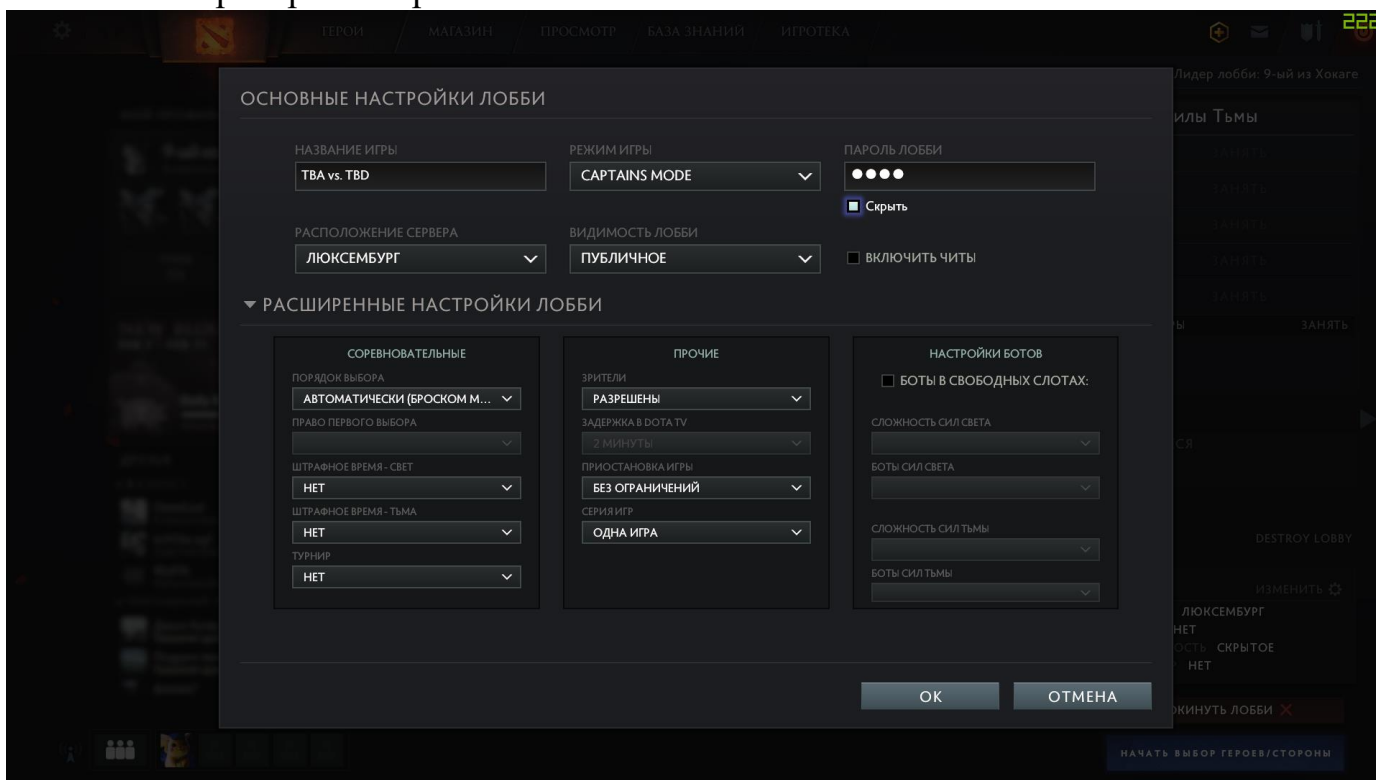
ГЕРОИ МАГАЗИН ПРОСМОТР БАЗА ЗНАНИЙ ИГРОТЕКА

Лидер лобби: 9-ый из Хокаге

илы Тьмы

ЗАНЯТЬ

ЗАНЯТЬ

ЗАНЯТЬ

ЗАНЯТЬ

ЗАНЯТЬ

ЗАНЯТЬ

DESTROY LOBBY

ИЗМЕНИТЬ

ЛЮКСЕМБУРГ

НЕТ

СКРЫТОЕ

НЕТ

КИНУТЬ ЛОББИ

НАЧАТЬ ВЫБОР ГЕРОЕВ/СТОРОНЫ

ОСНОВНЫЕ НАСТРОЙКИ ЛОББИ

НАЗВАНИЕ ИГРЫ
TBA vs. TBD

РЕЖИМ ИГРЫ
CAPTAINS MODE

ПАРОЛЬ ЛОББИ
●●●●

Скрыть

РАСПОЛОЖЕНИЕ СЕРВЕРА
ЛЮКСЕМБУРГ

ВИДИМОСТЬ ЛОББИ
ПУБЛИЧНОЕ

ВКЛЮЧИТЬ ЧИТЫ

▾ РАСШИРЕННЫЕ НАСТРОЙКИ ЛОББИ

СОРЕВНОВАТЕЛЬНЫЕ

ПОРЯДОК ВЫБОРА
АВТОМАТИЧЕСКИ (БРОСКОМ М...

ПРАВО ПЕРВОГО ВЫБОРА

ШТРАФНОЕ ВРЕМЯ - СВЕТ
НЕТ

ШТРАФНОЕ ВРЕМЯ - ТЬМА
НЕТ

ТУРНИР
НЕТ

ПРОЧИЕ

ЗРИТЕЛИ
РАЗРЕШЕНЫ

ЗАДЕРЖКА В DOTA TV
2 МИНУТЫ

ПРИОСТАНОВКА ИГРЫ
БЕЗ ОГРАНИЧЕНИЙ

СЕРИЯ ИГР
ОДНА ИГРА

НАСТРОЙКИ БОТОВ

БОТЫ В СВОБОДНЫХ СЛОТАХ:

СЛОЖНОСТЬ СИЛ СВЕТА

БОТЫ СИЛ СВЕТА

СЛОЖНОСТЬ СИЛ ТЬМЫ

БОТЫ СИЛ ТЬМЫ

OK

ОТМЕНА